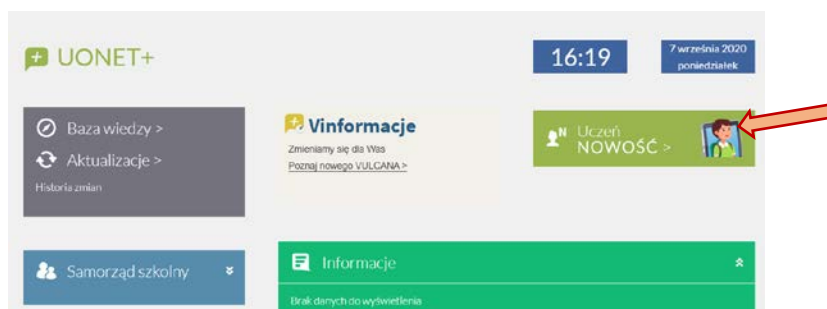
UONET+

16:19

7 września 2020
poniedziałek

Baza wiedzy >
Aktualizacje >
Historia zmian

Vinformacje
Zmieniamy się dla Was
Poznaj nowego VULCANA >

Uczeń
NOWOŚĆ >

Samorząd szkolny

Informacje
Brak danych do wyświetlenia